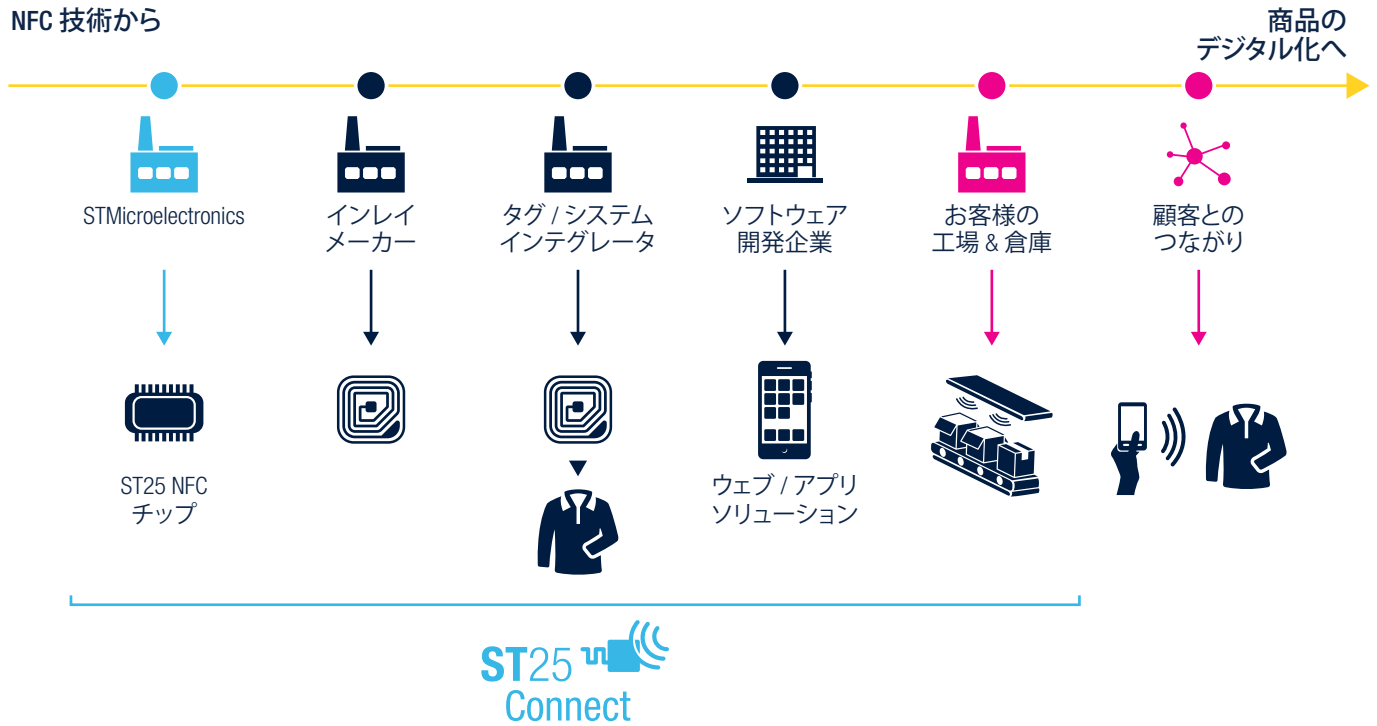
NFC 技術から

商品の
デジタル化へ

STMicroelectronics

インレイ
メーカー

タグ / システム
インテグレータ

ソフトウェア
開発企業

お客様の
工場 & 倉庫

顧客との
つながり

ST25 NFC
チップ

ウェブ / アプリ
ソリューション

ST25
Connect